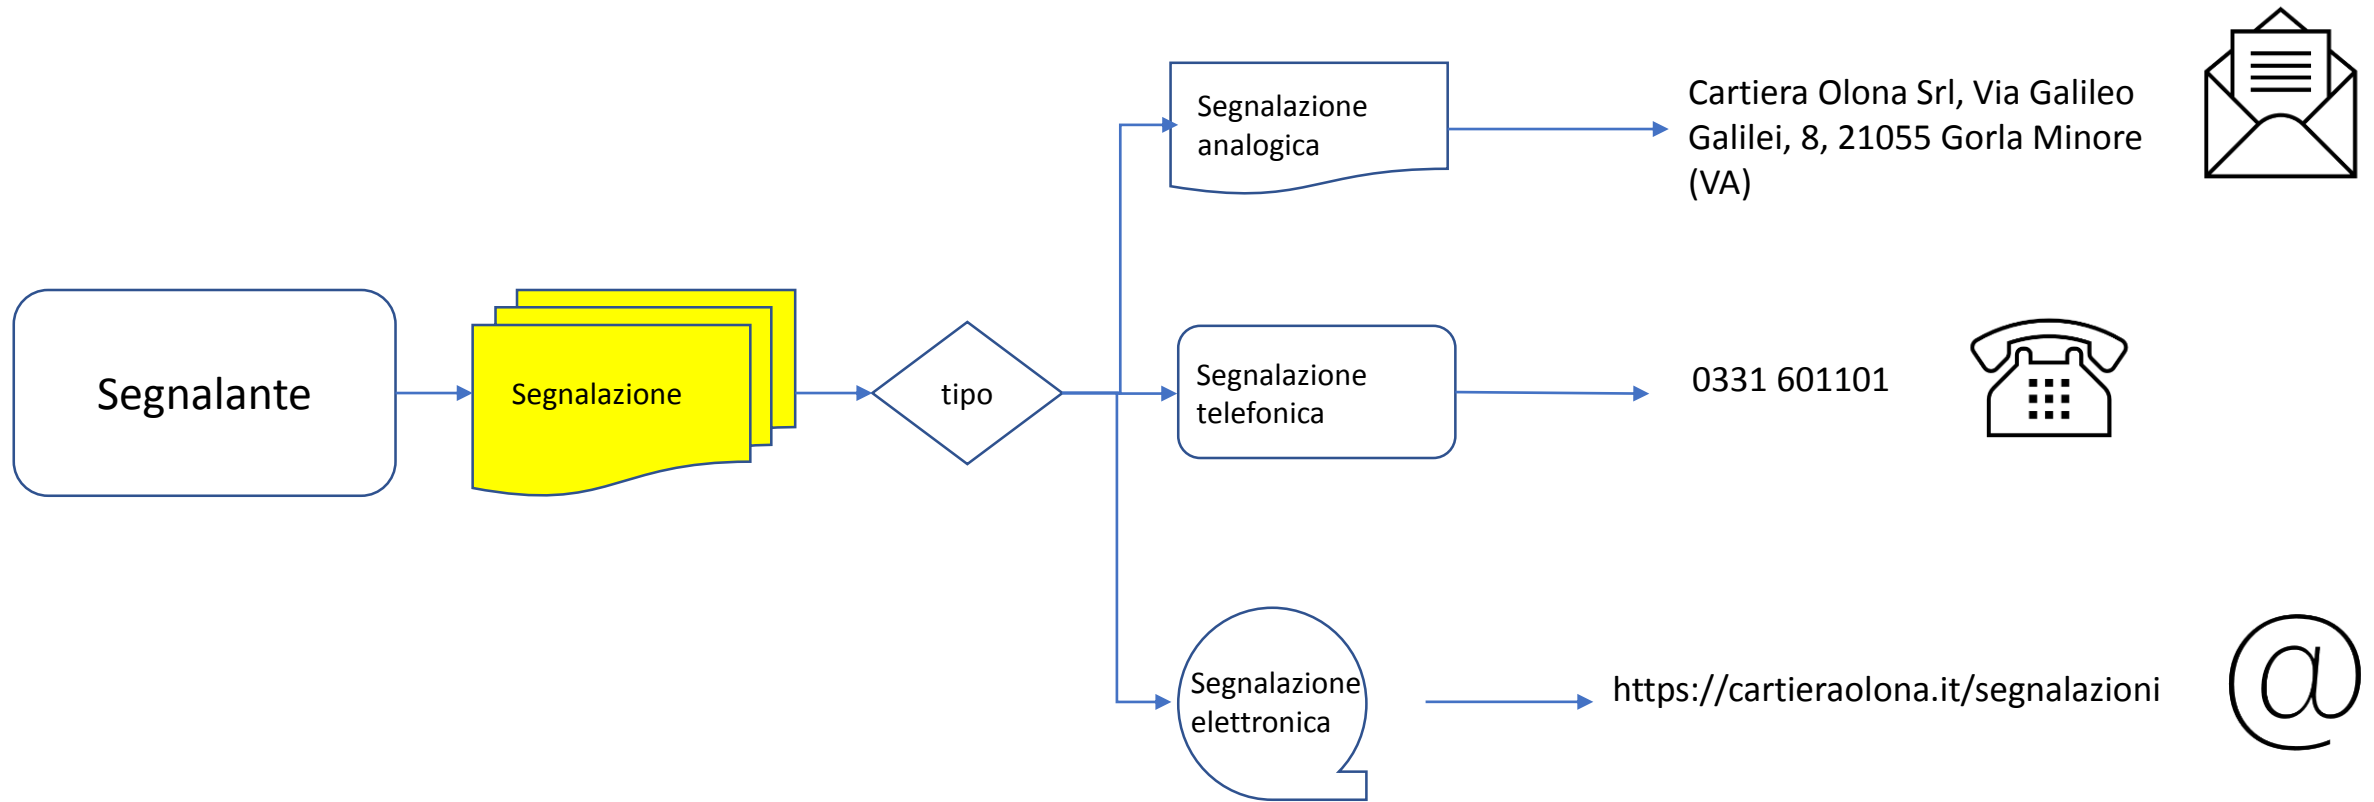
Segnalante

Segnalazione

tipo

Segnalazione analogica

Cartiera Olona Srl, Via Galileo Galilei, 8, 21055 Gorla Minore (VA)

Segnalazione telefonica

0331 601101

Segnalazione elettronica

https://cartieraolona.it/segnalazioni

@